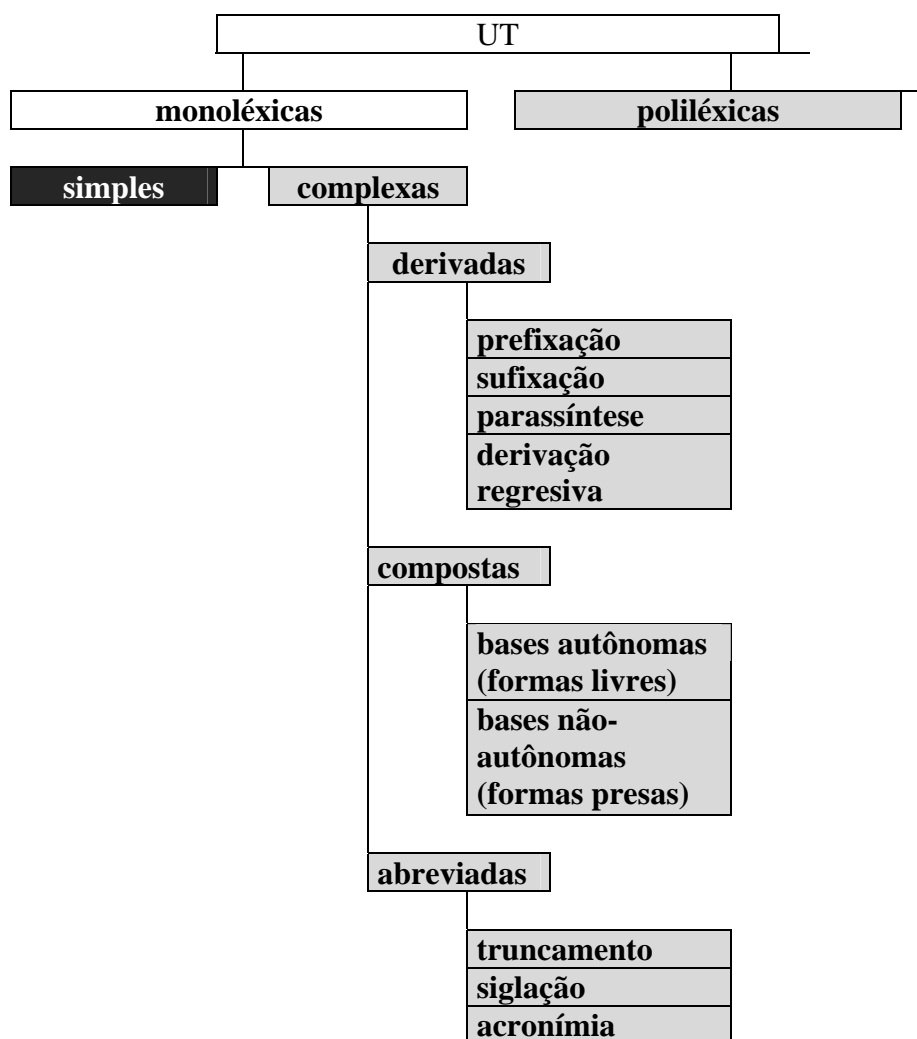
UT

monoléxicas

poliléxicas

simples

complexas

derivadas

prefixação
sufixação
parassíntese
derivação regresiva

compostas

bases autônomas (formas livres)
bases não-autônomas (formas presas)

abreviadas

truncamento
siglação
acronímia